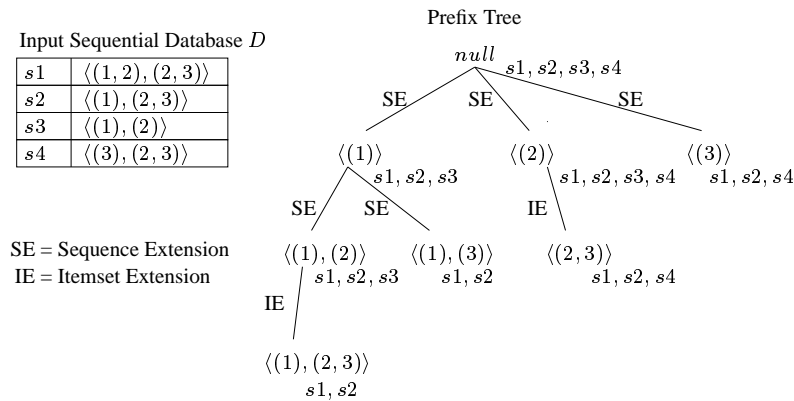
Input Sequential Database $D$

| $s1$ | $\langle(1,2),(2,3)\rangle$ |
|---|---|
| $s2$ | $\langle(1),(2,3)\rangle$ |
| $s3$ | $\langle(1),(2)\rangle$ |
| $s4$ | $\langle(3),(2,3)\rangle$ |

SE = Sequence Extension
IE = Itemset Extension

Prefix Tree

$null$ $s1, s2, s3, s4$

SE SE SE

$\langle(1)\rangle$ $s1, s2, s3$

$\langle(2)\rangle$ $s1, s2, s3, s4$

$\langle(3)\rangle$ $s1, s2, s4$

SE SE IE

$\langle(1),(2)\rangle$ $s1, s2, s3$

$\langle(1),(3)\rangle$ $s1, s2$

$\langle(2,3)\rangle$ $s1, s2, s4$

IE

$\langle(1),(2,3)\rangle$ $s1, s2$